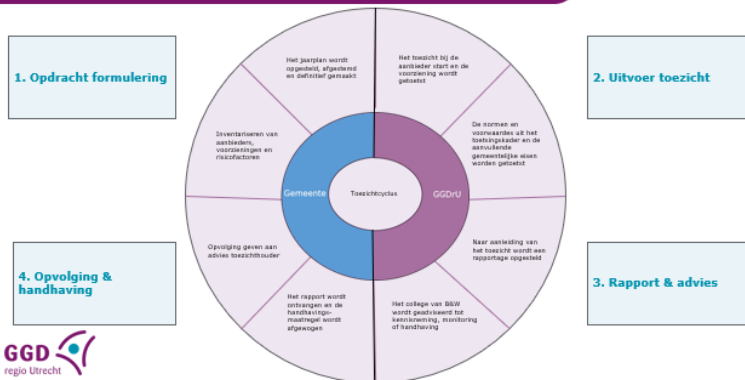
1. Opdracht formulering

2. Uitvoer toezicht

Het jaarplan wordt opgesteld, afgestemd en definitief gemaakt

Het toezicht bij de aanbieder start en de voorziening wordt getoetst

Inventariseren van aanbieders, voorzieningen en risicofactoren

De normen en voorwaardes uit het toetsingskader en de aanvullende gemeentelijke eisen worden getoetst

Gemeente

Toezichtcyclus

GGDrU

Opvolging geven aan advies toezichthouder

Naar aanleiding van het toezicht wordt een rapportage opgesteld

4. Opvolging & handhaving

3. Rapport & advies

Het rapport wordt ontvangen en de handhavingsmaatregel wordt afgewogen

Het college van B&W wordt geadviseerd tot kennisneming, monitoring of handhaving

GGD
regio Utrecht